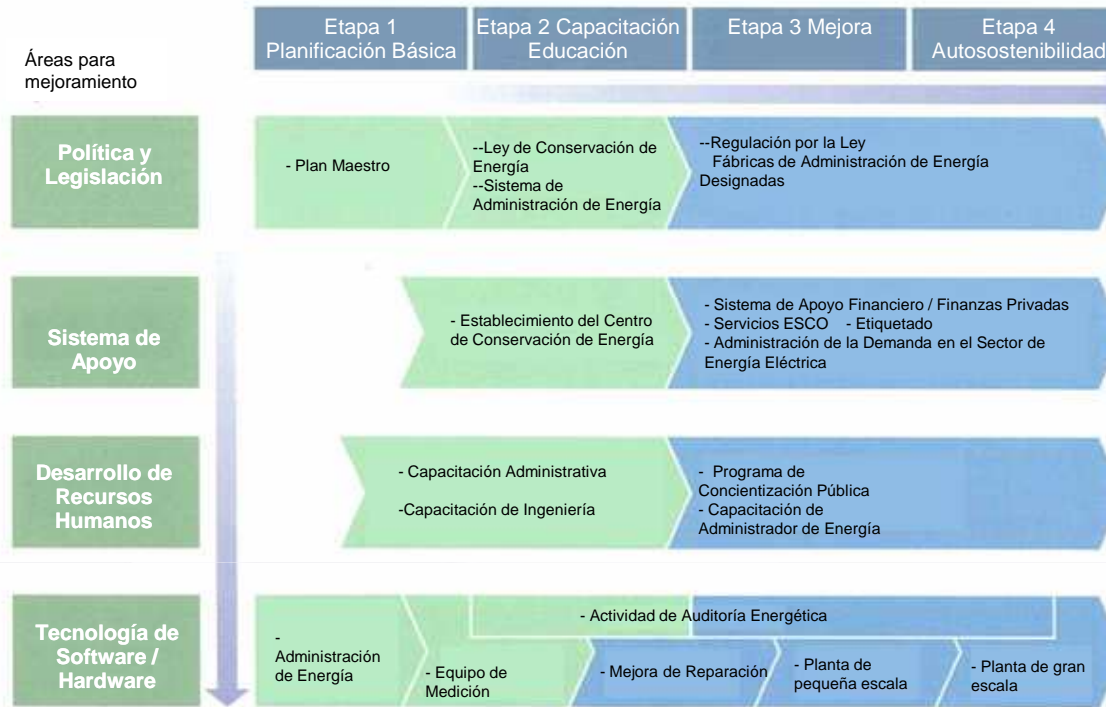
Etapa 1 Planificación Básica

Etapa 2 Capacitación Educación

Etapa 3 Mejora

Etapa 4 Autosostenibilidad

Áreas para mejoramiento

Política y Legislación

- Plan Maestro

--Ley de Conservación de Energía
--Sistema de Administración de Energía

--Regulación por la Ley
Fábricas de Administración de Energía Designadas

Sistema de Apoyo

- Establecimiento del Centro de Conservación de Energía

- Sistema de Apoyo Financiero / Finanzas Privadas
- Servicios ESCO - Etiquetado
- Administración de la Demanda en el Sector de Energía Eléctrica

Desarrollo de Recursos Humanos

- Capacitación Administrativa

-Capacitación de Ingeniería

- Programa de Concientización Pública
- Capacitación de Administrador de Energía

Tecnología de Software / Hardware

- Actividad de Auditoría Energética

- Administración de Energía

- Equipo de Medición

- Mejora de Reparación

- Planta de pequeña escala

- Planta de gran escala